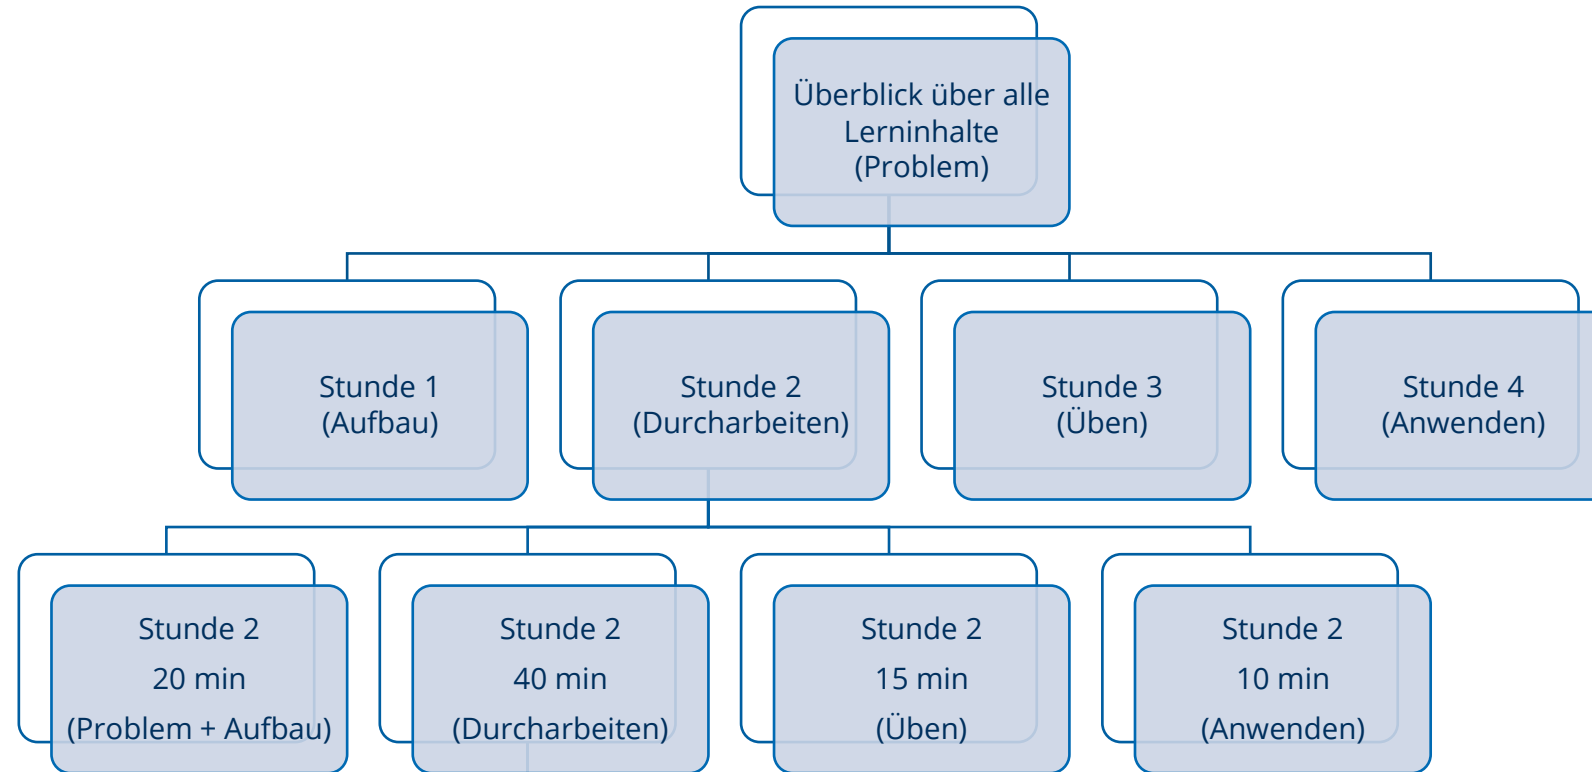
Überblick über alle Lerninhalte (Problem)

Stunde 1 (Aufbau)

Stunde 2 (Durcharbeiten)

Stunde 3 (Üben)

Stunde 4 (Anwenden)

Stunde 2
20 min
(Problem + Aufbau)

Stunde 2
40 min
(Durcharbeiten)

Stunde 2
15 min
(Üben)

Stunde 2
10 min
(Anwenden)